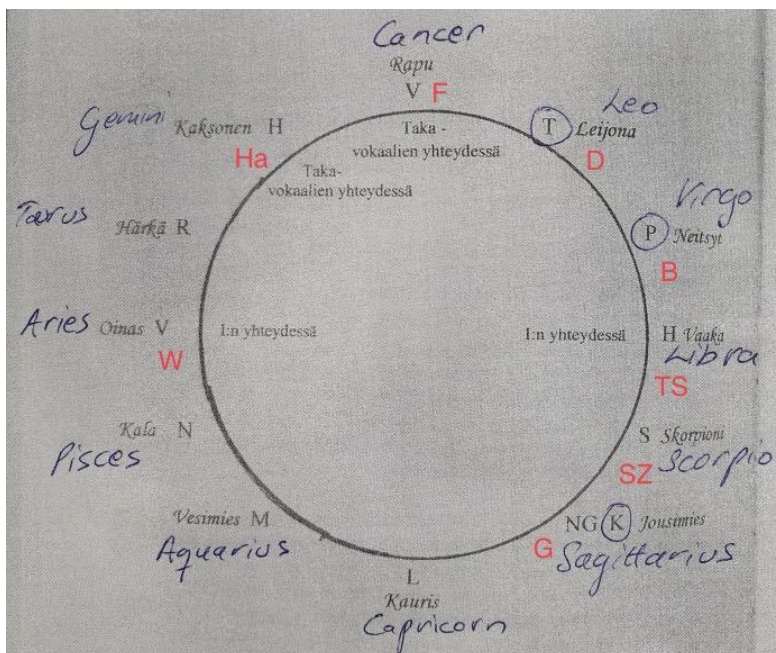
Cancer
Rapu
V F

Gemini Kaksonen H
Ha

Taka-
vokaalien yhteydessä

Taka-
vokaalien yhteydessä

T Leijona Leo
D

Taurus Härkä R

Virgo
P Neitsyt
B

Aries Oinas V
W

I:n yhteydessä

I:n yhteydessä

H Vaaka
Libra
TS

Kala N
Pisces

S Skorpioni
SZ Scorpio

Vesimies M
Aquarius

NG K Jousimies
G Sagittarius

L
Kauris
Capricorn